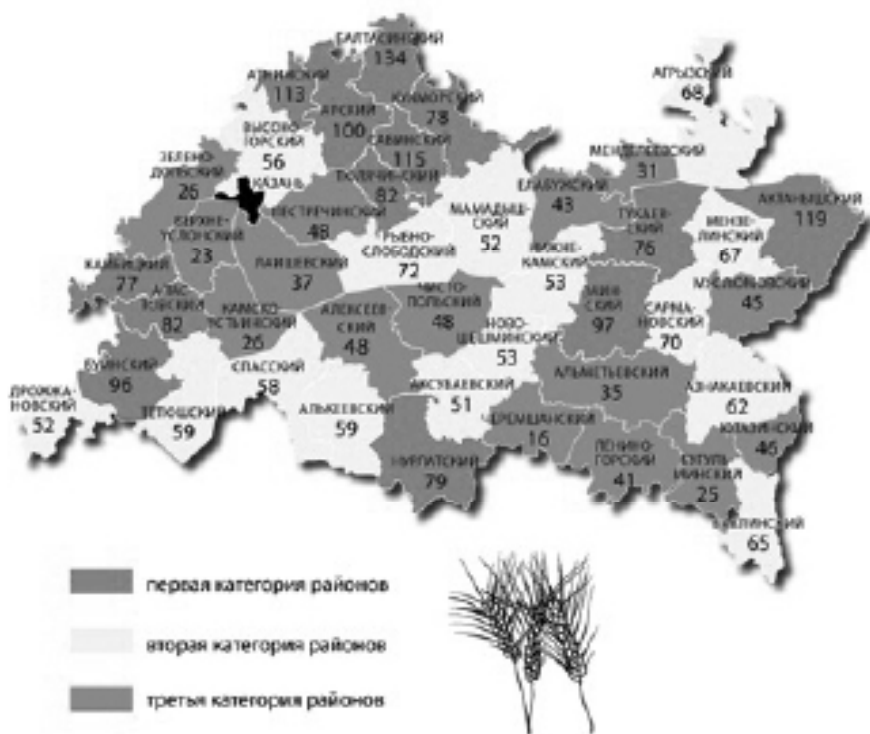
БАЛТАСИНСКИЙ
134
АТНИНСКИЙ
113
АРСКИЙ
100
КУКМОРСКИЙ
78
АГРЫЗСКИЙ
68
ВЫСОКО-ГОРСКИЙ
56
САБИНСКИЙ
115
МЕНДЕЛЕЕВСКИЙ
31
ЗЕЛЕНО-ДОЛЬСКИЙ
26
КАЗАНЬ
ТЮЛЯЧИНСКИЙ
82
ПЕСТРЕЧИНСКИЙ
48
ЕЛАБУЖСКИЙ
43
МАМАДЫШСКИЙ
52
ТУКАЕВСКИЙ
76
АКТАНЫШСКИЙ
119
ВЕРХНЕ-УСЛОНСКИЙ
23
РЫБНО-СЛОБОДСКИЙ
72
НИЖНЕ-КАМСКИЙ
53
МЕНЗЕ-ЛИНСКИЙ
67
КАЙБИЦКИЙ
77
ЛАИШЕВСКИЙ
37
ЗАИНСКИЙ
97
МУСЛЮМОВСКИЙ
45
АПАС-ТОВСКИЙ
82
КАМСКО-УСТЬИНСКИЙ
26
ЧИСТО-ПОЛЬСКИЙ
48
АЛЕКСЕЕВ-СКИЙ
48
НОВО-ШЕШМИНСКИЙ
53
САРМА-НОВСКИЙ
70
БУИНСКИЙ
96
СПАССКИЙ
58
АЛЬМЕТЬЕВСКИЙ
35
ДРОЖЖА-НОВСКИЙ
52
АКСУБАЕВСКИЙ
51
АЗНАКАЕВСКИЙ
62
ТЕТЮШСКИЙ
59
АЛЬКЕЕВСКИЙ
59
ЧЕРЕМШАНСКИЙ
16
ЮТАЗИНСКИЙ
46
НУРЛАТСКИЙ
79
ЛЕНИНО-ГОРСКИЙ
41
БУГУЛЬ-МИНСКИЙ
25
БАВЛИНСКИЙ
65

первая категория районов
вторая категория районов
третья категория районов